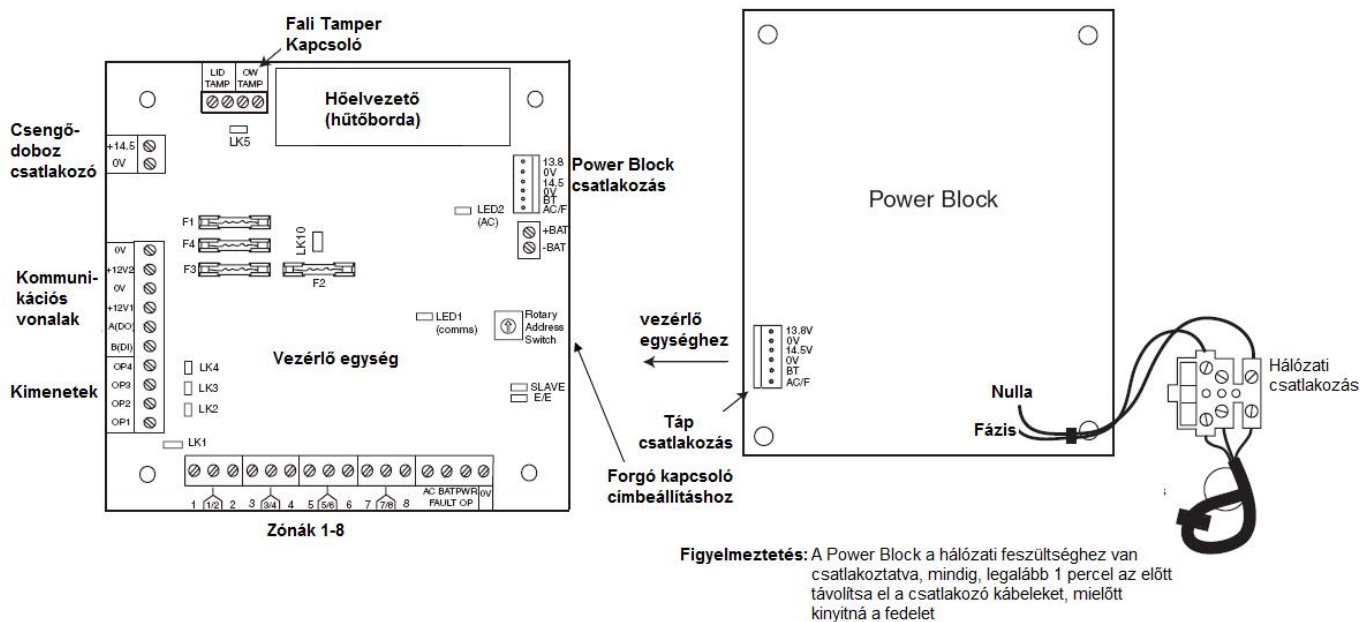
Fali Tamper Kapcsoló

LID TAMP
OW TAMP

Hőelvezető (hűtőborda)

Csengődoboz csatlakozó

+14.5
0V

LK5

13.8
0V
14.5
0V
BT
AC/F

Power Block csatlakozás

LED2 (AC)

+BAT
-BAT

F1
F4
F3
LK10
F2

Kommunikációs vonalak

0V
+12V2
0V
+12V1
A(DO)
B(DI)

LED1 (comms)

Rotary Address Switch

Vezérlő egység

Kimenetek

OP4
OP3
OP2
OP1

LK4
LK3
LK2

SLAVE
E/E

LK1

1 1/2 2 3 3/4 4 5 5/6 6 7 7/8 8 AC FAULT BAT PWR OP 0V

Zónák 1-8

Forgó kapcsoló címbeállításhoz

Power Block

vezérlő egységhez

13.8V
0V
14.5V
0V
BT
AC/F

Táp csatlakozás

Nulla

Fázis

Hálózati csatlakozás

Figyelmeztetés: A Power Block a hálózati feszültséghez van csatlakoztatva, mindig, legalább 1 percel az előtt távolítsa el a csatlakozó kábeleket, mielőtt kinyitná a fedelet